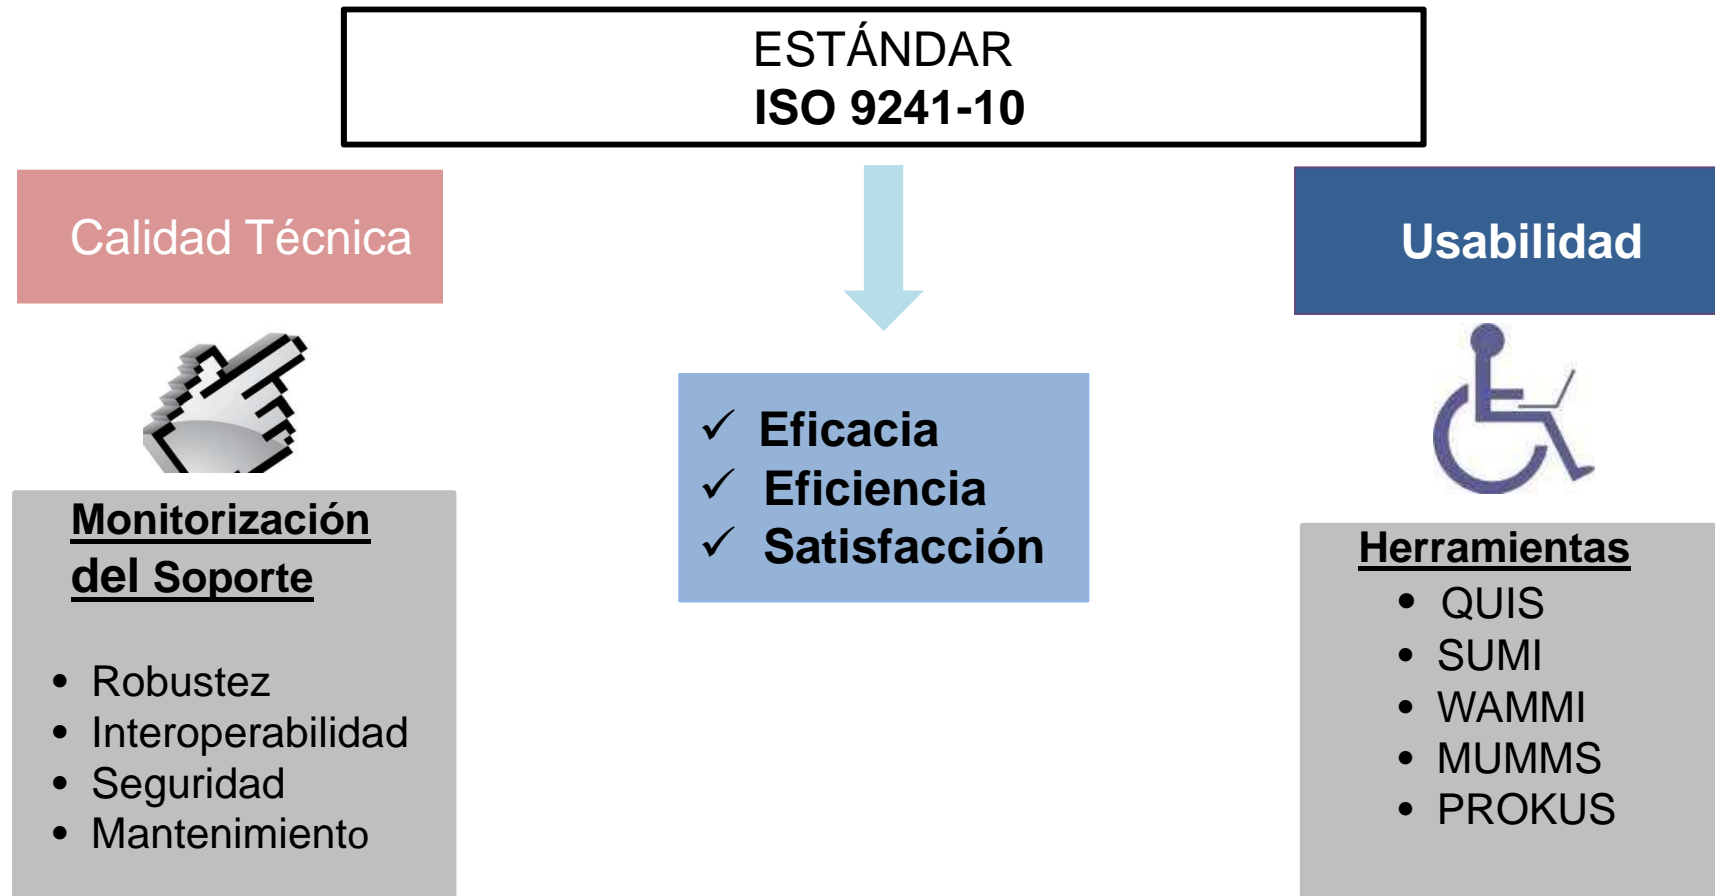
ESTÁNDAR
ISO 9241-10

Calidad Técnica

Monitorización del Soporte

- Robustez
- Interoperabilidad
- Seguridad
- Mantenimiento

✓ Eficacia
✓ Eficiencia
✓ Satisfacción

Usabilidad

Herramientas
- QUIS
- SUMI
- WAMMI
- MUMMS
- PROKUS